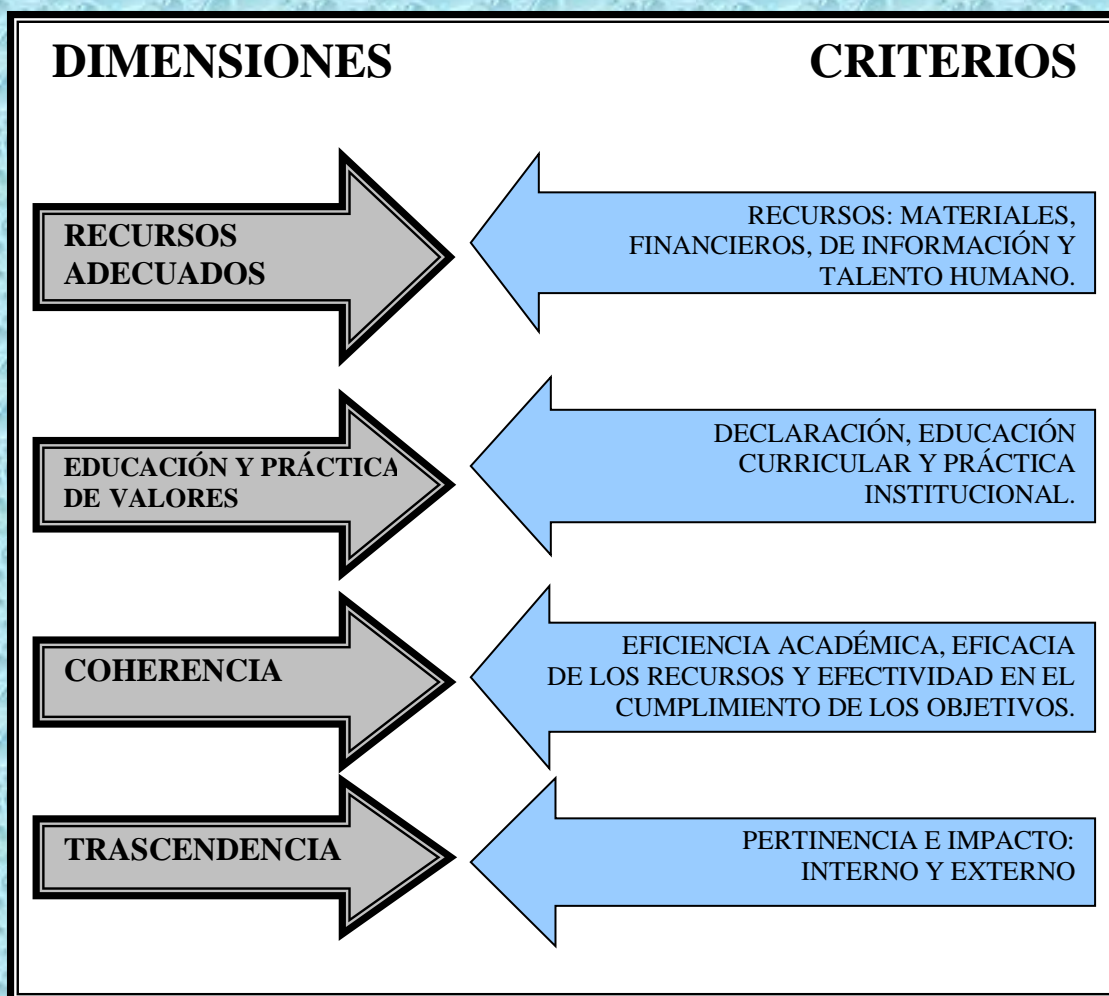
DIMENSIONES

CRITERIOS

RECURSOS ADECUADOS

RECURSOS: MATERIALES, FINANCIEROS, DE INFORMACIÓN Y TALENTO HUMANO.

EDUCACIÓN Y PRÁCTICA DE VALORES

DECLARACIÓN, EDUCACIÓN CURRICULAR Y PRÁCTICA INSTITUCIONAL.

COHERENCIA

EFICIENCIA ACADÉMICA, EFICACIA DE LOS RECURSOS Y EFECTIVIDAD EN EL CUMPLIMIENTO DE LOS OBJETIVOS.

TRASCENDENCIA

PERTINENCIA E IMPACTO: INTERNO Y EXTERNO